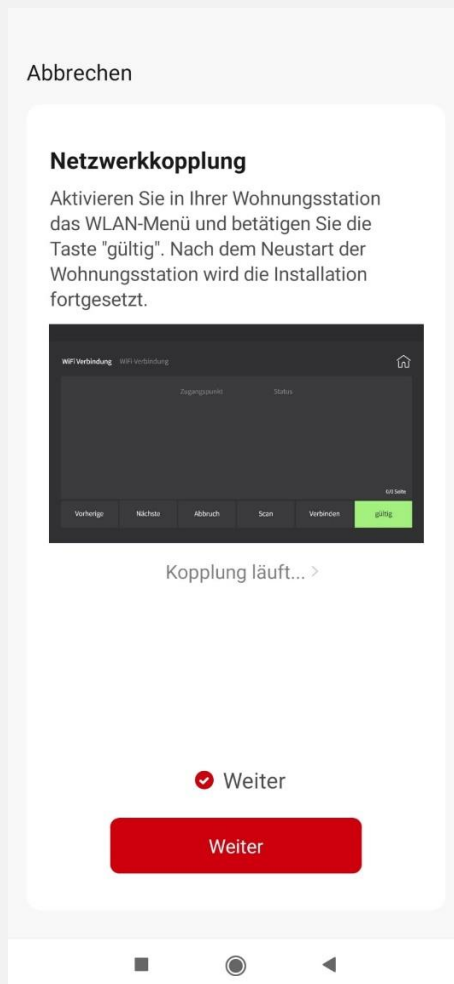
Abbrechen

Netzwerkkopplung

Aktivieren Sie in Ihrer Wohnungsstation das WLAN-Menü und betätigen Sie die Taste "gültig". Nach dem Neustart der Wohnungsstation wird die Installation fortgesetzt.

WiFi Verbindung WiFi-Verbindung

Zugangspunkt Status

0/0 Seite

Vorherige Nächste Abbruch Scan Verbinden gültig

Kopplung läuft... >

Weiter

Weiter